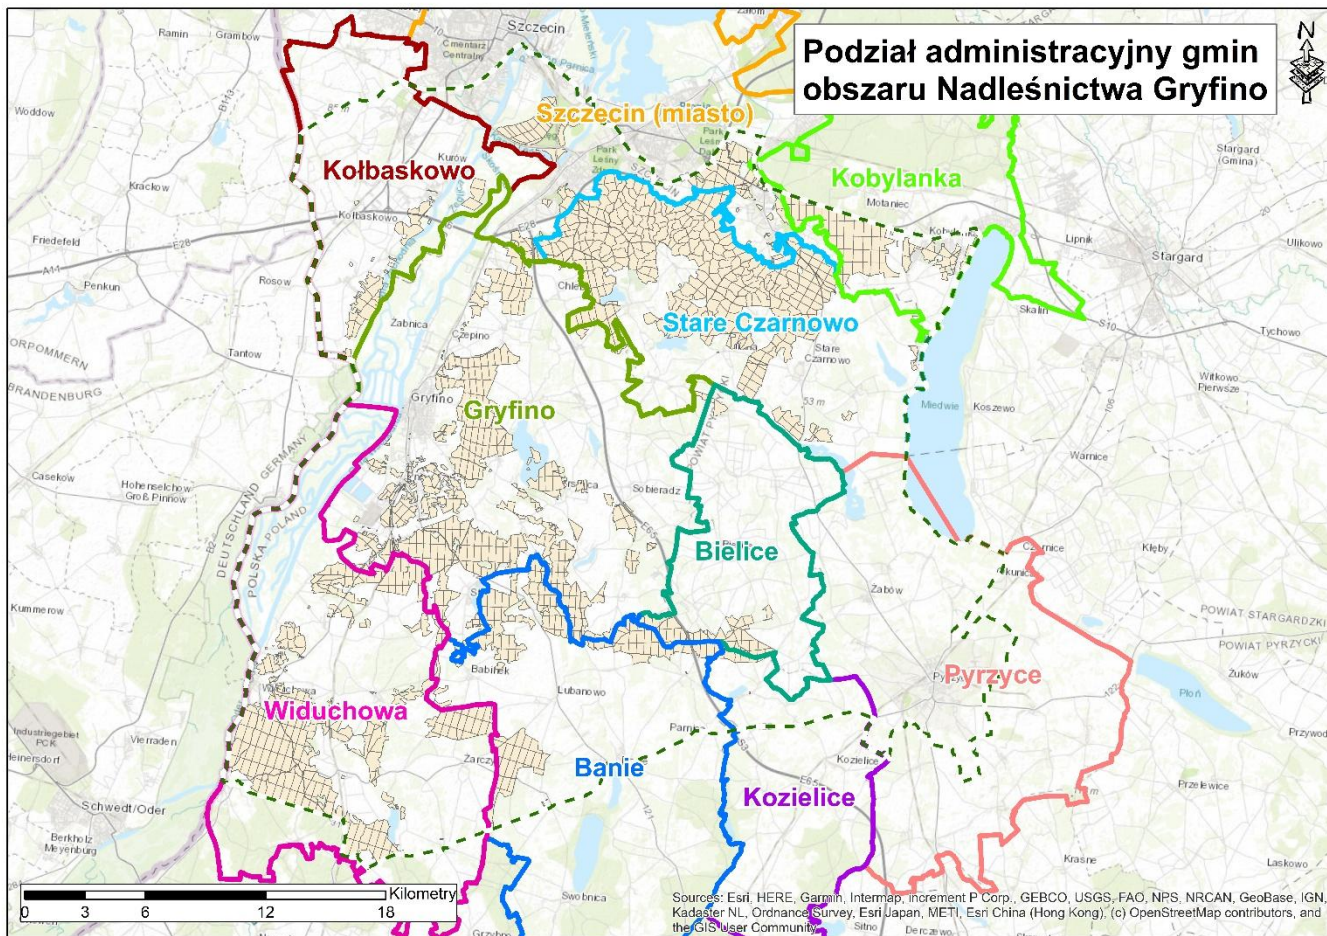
Podział administracyjny gmin obszaru Nadleśnictwa Gryfino

N

Szczecin
Ramin
Grambow
Cmentarz Centralny
Woddow
Szczecin (miasto)
Kołbaskowo
Kurów
Park Leśny
Kobylanka
Stargard (Gmina)
Kracków
Kołbaskowo
Motaniec
Friedefeld
E28
Lipnik
Stargard
Ulikowo
A11
Penkun
Rosow
Chlebowo
Skalin
S10
Tychowo
Żabnica
Czepino
Stare Czarnowo
VORPOMMERN
Tantow
Stare Czarnowo
Witkowo Pierwsze
BRANDENBURG
Gryfino
Gryfino
53 m
Miedwie
Koszewo
POWIAT PYRZYCKI
Warnice
Casekow
Hohenselchow Groß Pinnow
GERMANY
POLSKA POLAND
DEUTSCHLAND
Sobieradz
Bielice
Czarnice
Kunice
Kłęby
Żabów
POWIAT STARGARDZKI
Kummerow
POWIAT PYRZYCKI
Babinek
Pyrzyce
Żuków
Lubanowo
Płoń
Widuchowa
Industriegebiet PCK
Vierraden
Heinersdorf
Parnica
Zarczyn
Banie
Kozielice
Kozielice
Przywodzie
Przelewice
Schwedt/Oder
Berkholz Meyenburg
Krasne
Laskowo
Kilometry
0 3 6 12 18
Swobnica
Gryżyno
Sitno
Derczewo
Sources: Esri, HERE, Garmin, Intermap, increment P Corp., GEBCO, USGS, FAO, NPS, NRCAN, GeoBase, IGN, Kadaster NL, Ordnance Survey, Esri Japan, METI, Esri China (Hong Kong), (c) OpenStreetMap contributors, and the GIS User Community